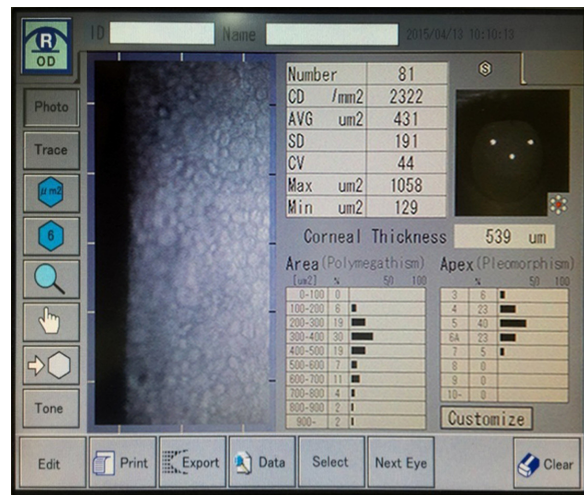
R
OD

ID Name 2015/04/13 10:10:13

Photo
Trace
μm2
6
Tone

| Number | 81 |
|---|---|
| CD /mm2 | 2322 |
| AVG um2 | 431 |
| SD | 191 |
| CV | 44 |
| Max um2 | 1058 |
| Min um2 | 129 |

S

Corneal Thickness 539 um

Area (Polymegathism)

| [um2] | % | 50 100 |
|---|---|---|
| 0-100 | 0 | |
| 100-200 | 6 | |
| 200-300 | 19 | |
| 300-400 | 30 | |
| 400-500 | 19 | |
| 500-600 | 7 | |
| 600-700 | 11 | |
| 700-800 | 4 | |
| 800-900 | 2 | |
| 900- | 2 | |

Apex (Pleomorphism)

| | % | 50 100 |
|---|---|---|
| 3 | 6 | |
| 4 | 23 | |
| 5 | 40 | |
| 6A | 23 | |
| 7 | 5 | |
| 8 | 0 | |
| 9 | 0 | |
| 10- | 0 | |

Customize

Edit Print Export Data Select Next Eye Clear